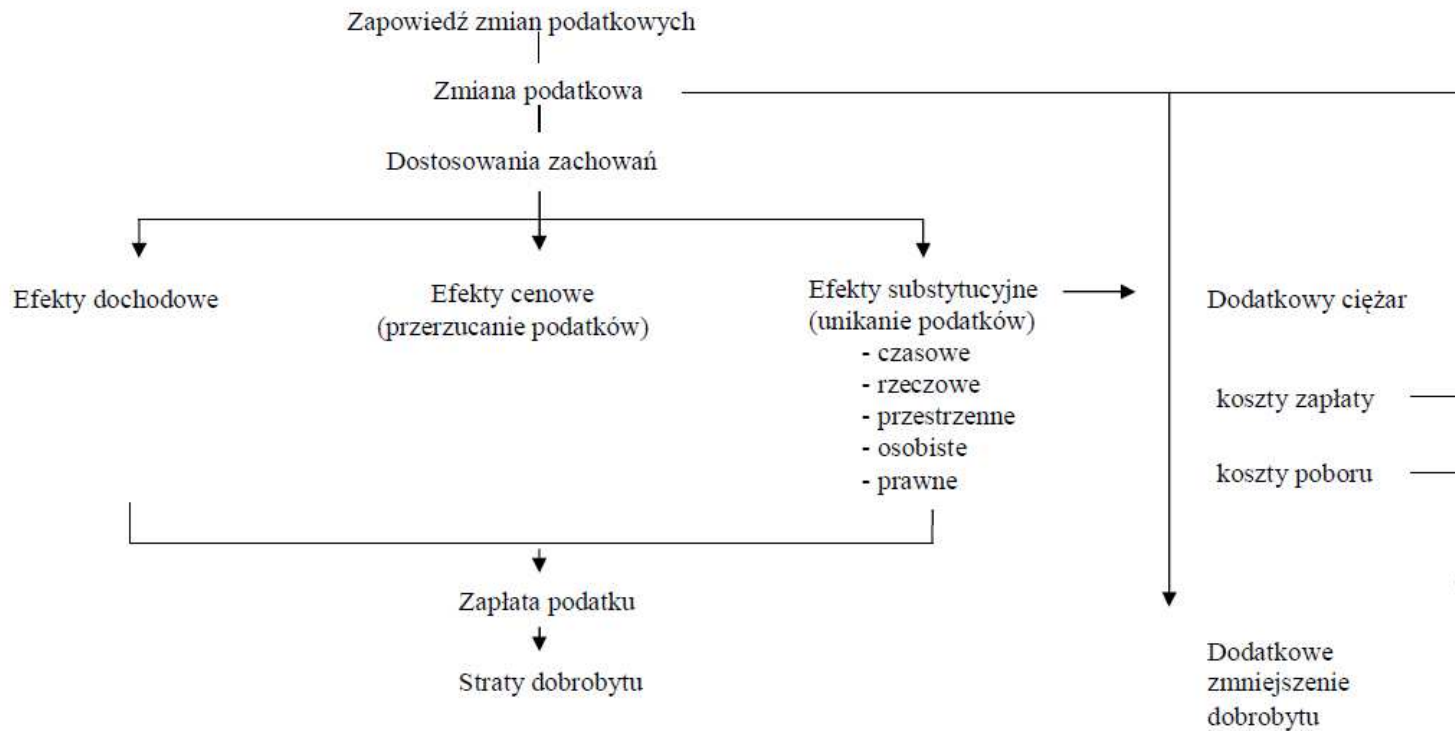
Zapowiedź zmian podatkowych

Zmiana podatkowa

Dostosowania zachowań

Efekty dochodowe

Efekty cenowe (przerzucanie podatków)

Efekty substytucyjne (unikanie podatków)
- czasowe
- rzeczowe
- przestrzenne
- osobiste
- prawne

Dodatkowy ciężar

koszty zapłaty

koszty poboru

Zapłata podatku

Straty dobrobytu

Dodatkowe zmniejszenie dobrobytu